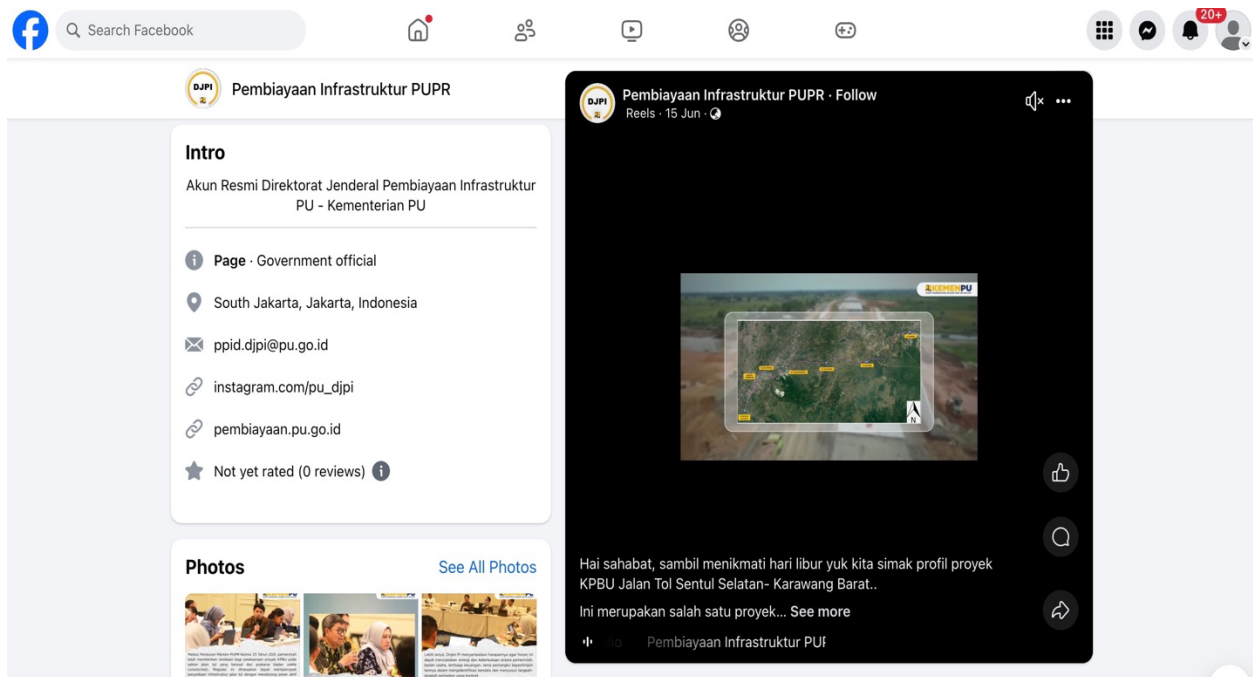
Search Facebook

20+

DJPI Pembiayaan Infrastruktur PUPR

Intro

Akun Resmi Direktorat Jenderal Pembiayaan Infrastruktur PU - Kementerian PU

Page · Government official

South Jakarta, Jakarta, Indonesia

ppid.djpi@pu.go.id

instagram.com/pu_djpi

pembiayaan.pu.go.id

Not yet rated (0 reviews)

Photos

See All Photos

DJPI Pembiayaan Infrastruktur PUPR · Follow
Reels · 15 Jun ·

KEMENPU

Hai sahabat, sambil menikmati hari libur yuk kita simak profil proyek KPBU Jalan Tol Sentul Selatan- Karawang Barat..

Ini merupakan salah satu proyek... See more

Pembiayaan Infrastruktur PUF